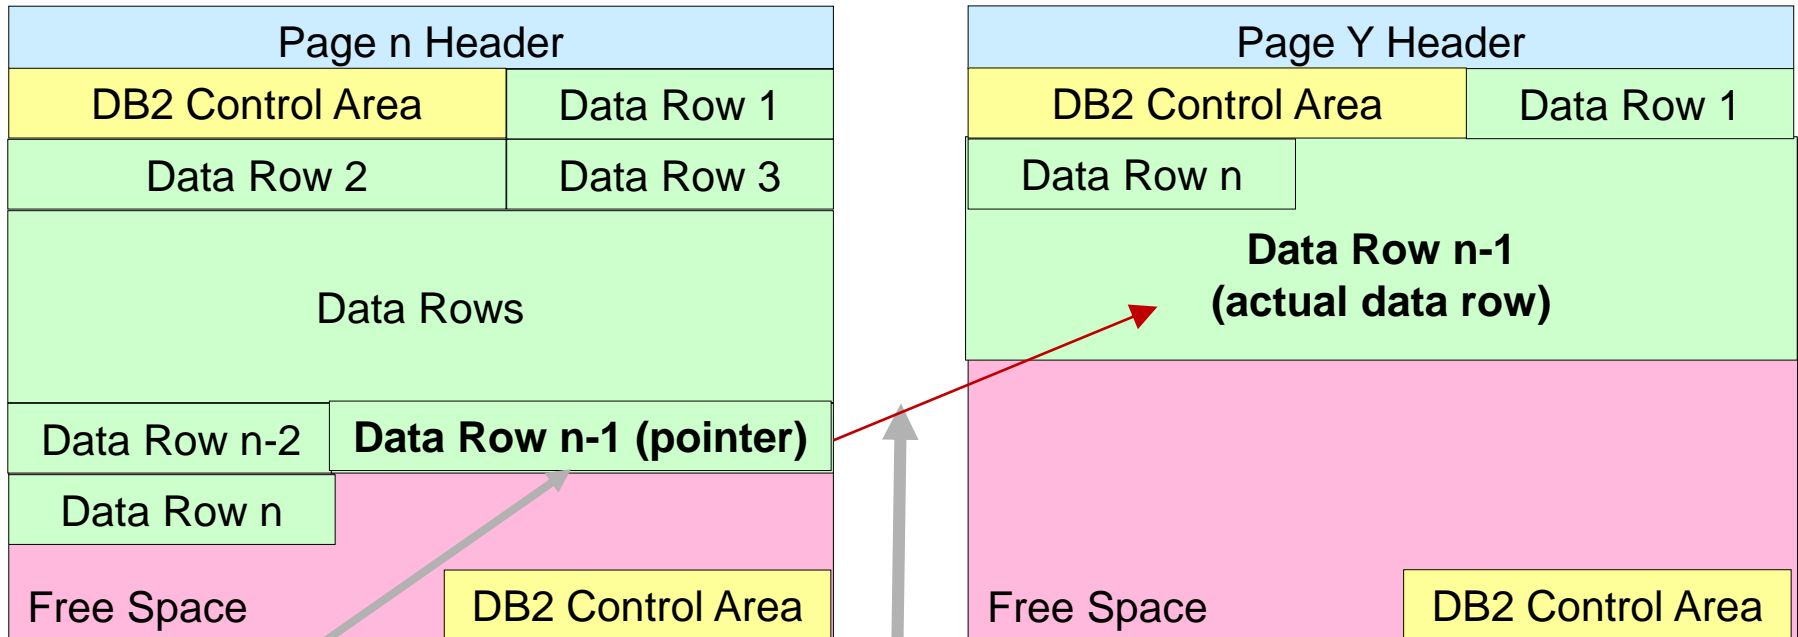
Page n Header

| DB2 Control Area | Data Row 1 |
|---|---|
| Data Row 2 | Data Row 3 |

Data Rows

Data Row n-2

**Data Row n-1 (pointer)**

Data Row n

Free Space

DB2 Control Area

Page Y Header

| DB2 Control Area | Data Row 1 |
|---|---|

Data Row n

**Data Row n-1 (actual data row)**

Free Space

DB2 Control Area